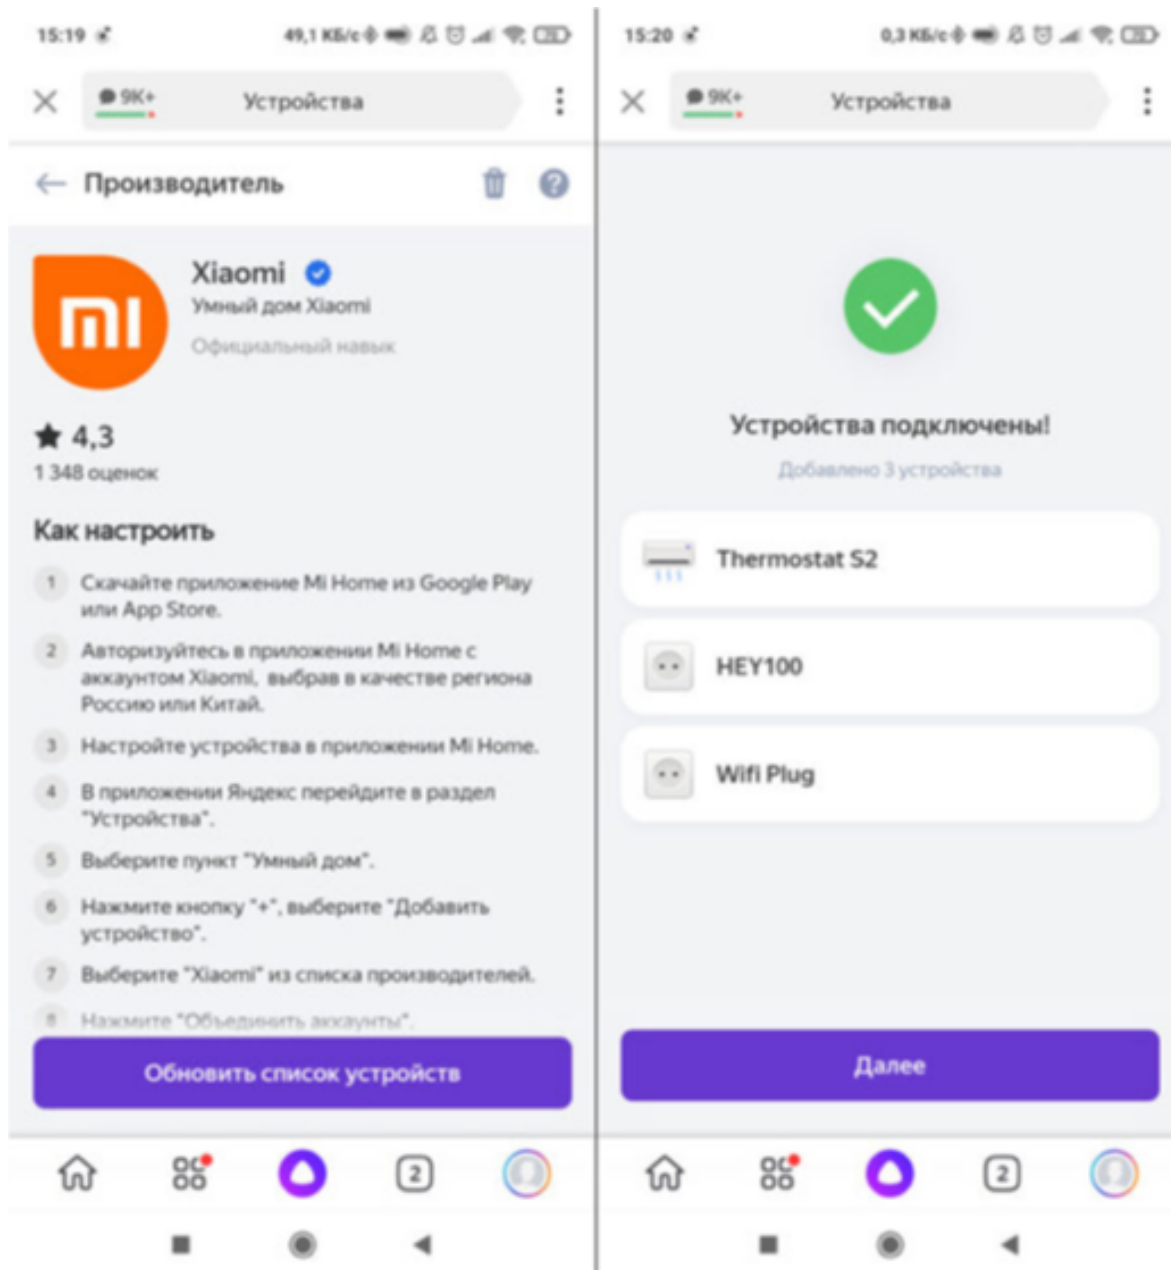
15:19 49,1 КБ/с

9K+ Устройства

← Производитель

mi

Xiaomi
Умный дом Xiaomi
Официальный навык

★ 4,3
1 348 оценок

Как настроить

1 Скачайте приложение Mi Home из Google Play или App Store.

2 Авторизуйтесь в приложении Mi Home с аккаунтом Xiaomi, выбрав в качестве региона Россию или Китай.

3 Настройте устройства в приложении Mi Home.

4 В приложении Яндекс перейдите в раздел "Устройства".

5 Выберите пункт "Умный дом".

6 Нажмите кнопку "+", выберите "Добавить устройство".

7 Выберите "Xiaomi" из списка производителей.

8 Нажмите "Объединить аккаунты".

Обновить список устройств

2

15:20 0,3 КБ/с

9K+ Устройства

Устройства подключены!
Добавлено 3 устройства

Thermostat S2

HEY100

Wifi Plug

Далее

2